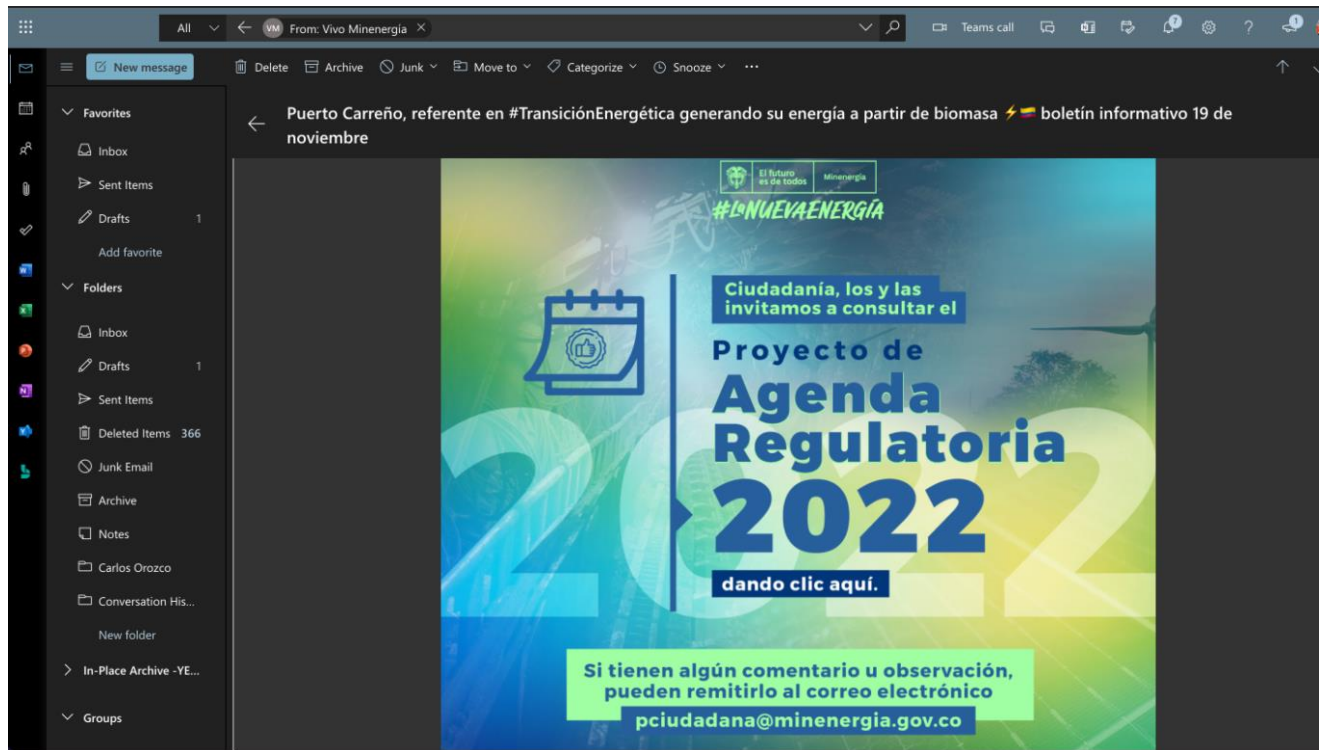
All VM From: Vivo Minenergia ×

Teams call

New message

Delete Archive Junk Move to Categorize Snooze ···

Favorites

Inbox

Sent Items

Drafts 1

Add favorite

Folders

Inbox

Drafts 1

Sent Items

Deleted Items 366

Junk Email

Archive

Notes

Carlos Orozco

Conversation His...

New folder

In-Place Archive -YE...

Groups

Puerto Carreño, referente en #TransiciónEnergética generando su energía a partir de biomasa ⚡ boletín informativo 19 de noviembre

El futuro es de todos Minenergía

#LaNUEVAENERGÍA

Ciudadanía, los y las invitamos a consultar el

Proyecto de Agenda Regulatoria 2022

dando clic aquí.

Si tienen algún comentario u observación, pueden remitirlo al correo electrónico

pciudadana@minenergia.gov.co